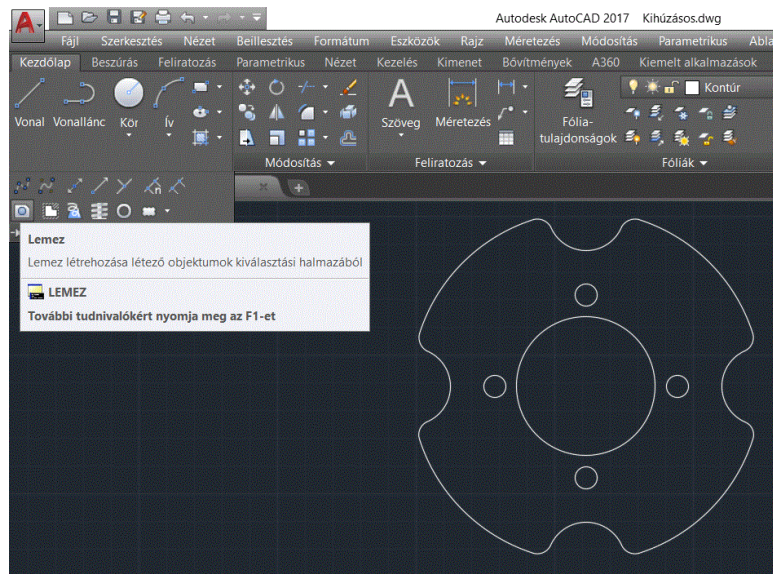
Autodesk AutoCAD 2017 Kihúzásos.dwg

Fájl Szerkesztés Nézet Beillesztés Formátum Eszközök Rajz Méretezés Módosítás Parametrikus Abla

Kezdőlap Beszúrás Feliratozás Parametrikus Nézet Kezelés Kimenet Bővítmények A360 Kiemelt alkalmazások

Vonal Vonallánc Kör Ív

Módosítás

Szöveg Méretezés

Feliratozás

Fólia-tulajdonságok

Kontúr

Fóliák

Lemez

Lemez létrehozása létező objektumok kiválasztási halmazából

LEMEZ

További tudnivalókért nyomja meg az F1-et